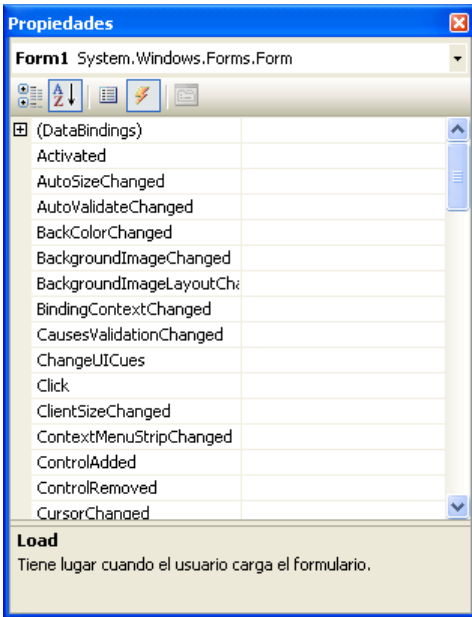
Propiedades

Form1 System.Windows.Forms.Form

(DataBindings)
Activated
AutoSizeChanged
AutoValidateChanged
BackColorChanged
BackgroundImageChanged
BackgroundImageLayoutCha
BindingContextChanged
CausesValidationChanged
ChangeUICues
Click
ClientSizeChanged
ContextMenuStripChanged
ControlAdded
ControlRemoved
CursorChanged

Load
Tiene lugar cuando el usuario carga el formulario.